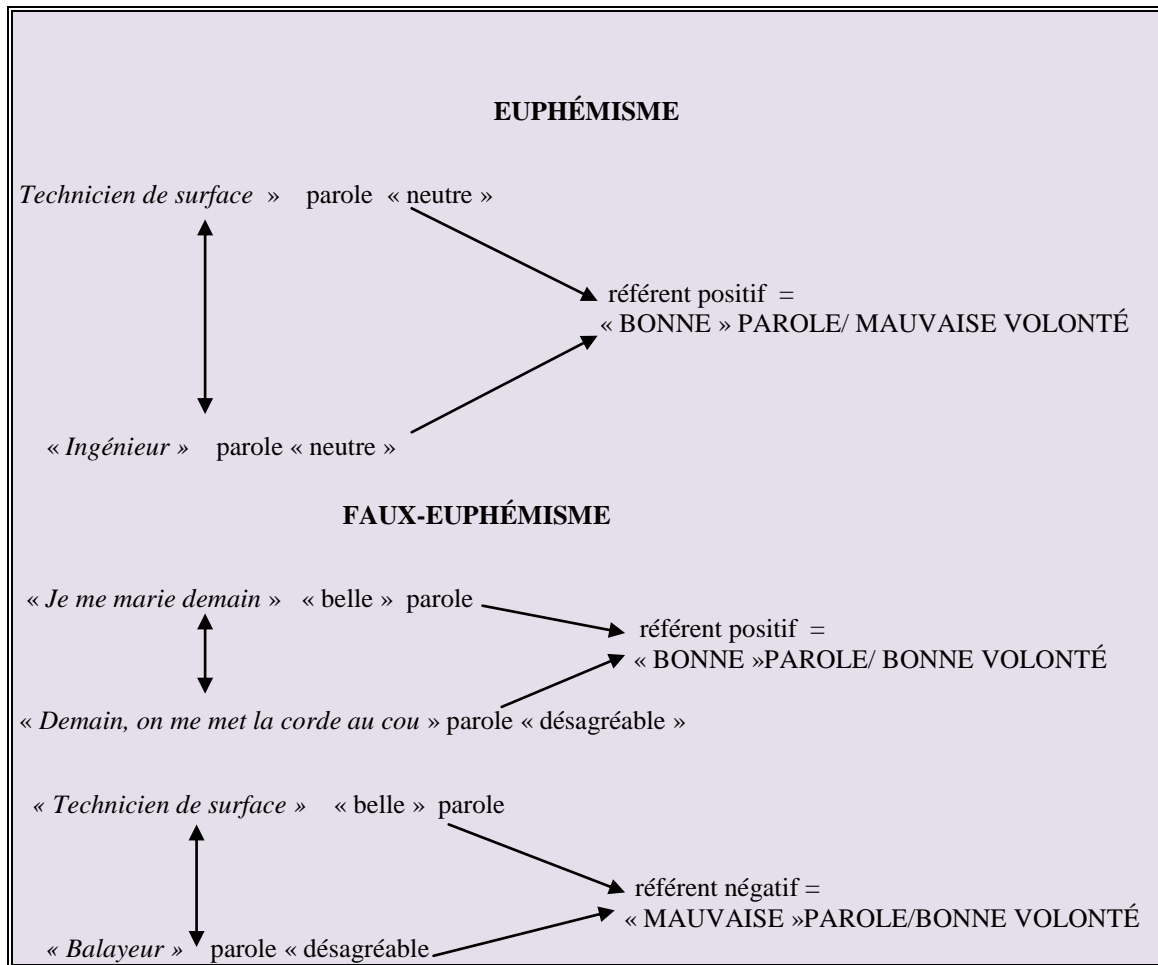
EUPHÉMISME

Technicien de surface » parole « neutre »

référent positif =
« BONNE » PAROLE/ MAUVAISE VOLONTÉ

« Ingénieur » parole « neutre »

FAUX-EUPHÉMISME

« Je me marie demain » « belle » parole

référent positif =
« BONNE »PAROLE/ BONNE VOLONTÉ

« Demain, on me met la corde au cou » parole « désagréable »

« Technicien de surface » « belle » parole

référent négatif =
« MAUVAISE »PAROLE/BONNE VOLONTÉ

« Balayeur » parole « désagréable